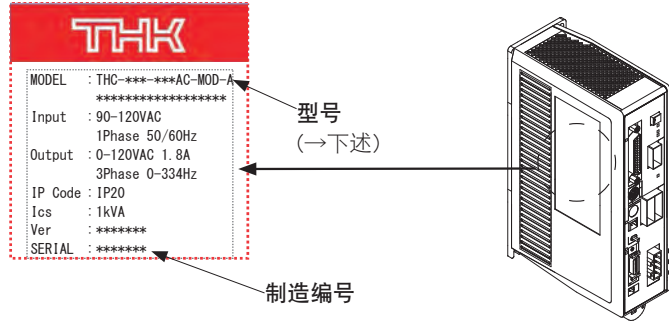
THK

MODEL : THC-∗∗∗-∗∗∗AC-MOD-A
∗∗∗∗∗∗∗∗∗∗∗∗∗∗∗∗∗∗∗
Input : 90-120VAC
1Phase 50/60Hz
Output : 0-120VAC 1.8A
3Phase 0-334Hz
IP Code : IP20
Ics : 1kVA
Ver : ∗∗∗∗∗∗∗
SERIAL : ∗∗∗∗∗∗∗

型号
(→下述)

制造编号